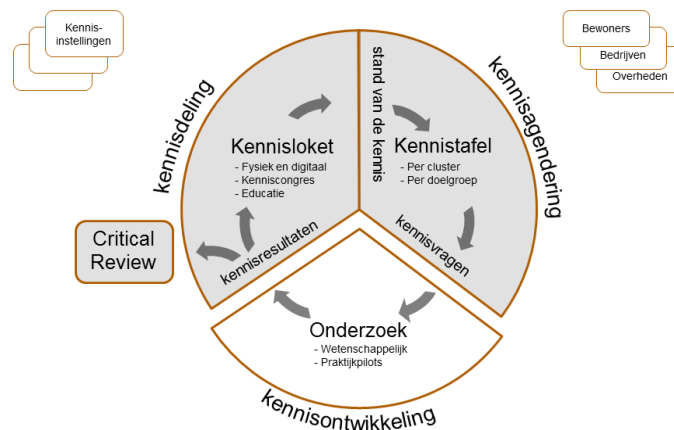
Kennis-instellingen

Bewoners
Bedrijven
Overheden

kennisdeling

stand van de kennis

kennisagendering

Kennisloket
- Fysiek en digitaal
- Kenniscongres
- Educatie

Kennistafel
- Per cluster
- Per doelgroep

kennisresultaten

kennisvragen

Critical Review

Onderzoek
- Wetenschappelijk
- Praktijkpilots

kennisontwikkeling